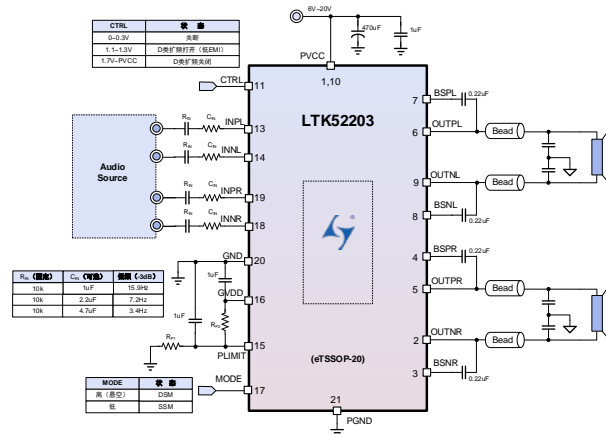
| CTRL | 状 态 |
|---|---|
| 0~0.3V | 关断 |
| 1.1~1.3V | D类扩频打开（低EMI） |
| 1.7V~PVCC | D类扩频关闭 |

6V~20V

470uF

1uF

PVCC

1,10

CTRL 11

LTK52203

Audio Source

$R_{IN}$ $C_{IN}$ INPL 13

$R_{IN}$ $C_{IN}$ INNL 14

$R_{IN}$ $C_{IN}$ INPR 19

$R_{IN}$ $C_{IN}$ INNR 18

7 BSPL 0.22uF

6 OUTPL Bead

9 OUTNL Bead

8 BSNL 0.22uF

4 BSPR 0.22uF

5 OUTPR Bead

2 OUTNR Bead

3 BSNR 0.22uF

| $R_{IN}$（固定） | $C_{IN}$（可选） | 低频（-3dB） |
|---|---|---|
| 10k | 1uF | 15.9Hz |
| 10k | 2.2uF | 7.2Hz |
| 10k | 4.7uF | 3.4Hz |

GND 20

1uF

GVDD 16

1uF

$R_{P2}$

$R_{P1}$

PLIMIT 15

| MODE | 状 态 |
|---|---|
| 高（悬空） | DSM |
| 低 | SSM |

MODE 17

(eTSSOP-20)

21

PGND